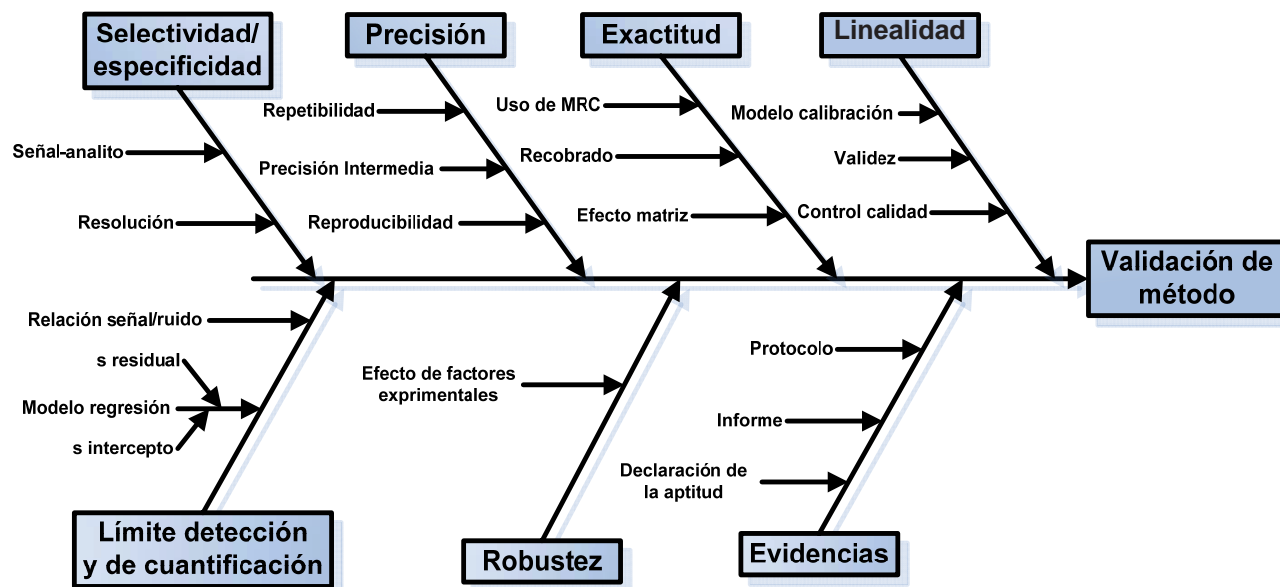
Selectividad/ especificidad

Señal-analito

Resolución

Precisión

Repetibilidad

Precisión Intermedia

Reproducibilidad

Exactitud

Uso de MRC

Recobrado

Efecto matriz

Linealidad

Modelo calibración

Validez

Control calidad

Validación de método

Relación señal/ruido

s residual

Modelo regresión

s intercepto

Límite detección y de cuantificación

Efecto de factores exprimentales

Robustez

Protocolo

Informe

Declaración de la aptitud

Evidencias